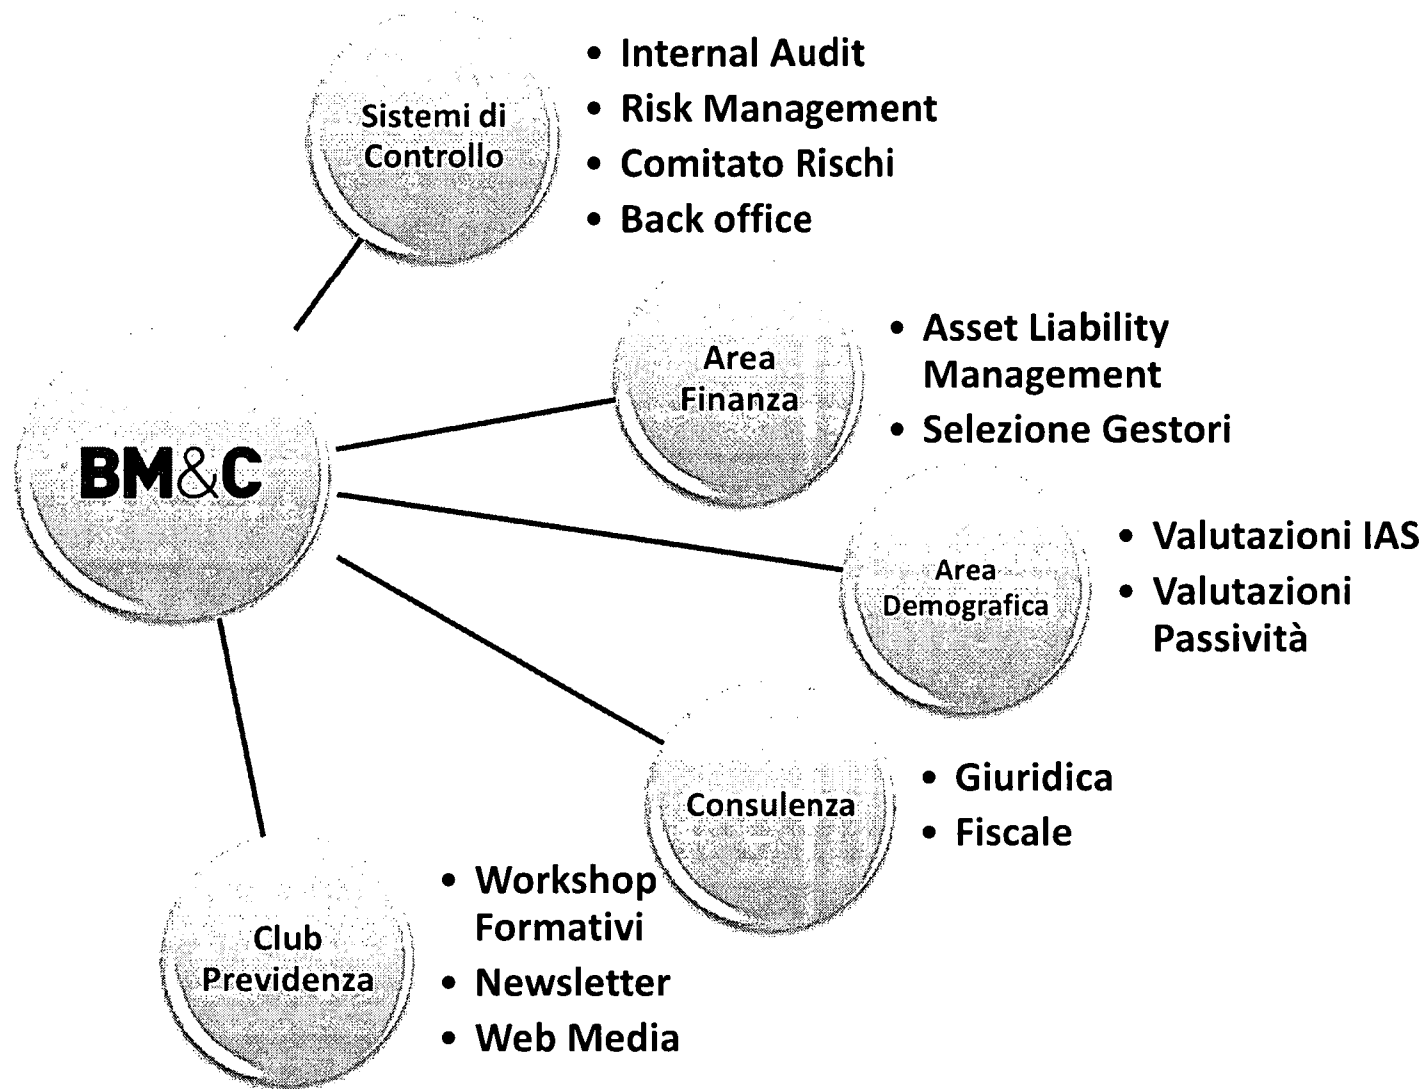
BM&C

Sistemi di Controllo
- Internal Audit
- Risk Management
- Comitato Rischi
- Back office

Area Finanza
- Asset Liability Management
- Selezione Gestori

Area Demografica
- Valutazioni IAS
- Valutazioni Passività

Consulenza
- Giuridica
- Fiscale

Club Previdenza
- Workshop Formativi
- Newsletter
- Web Media